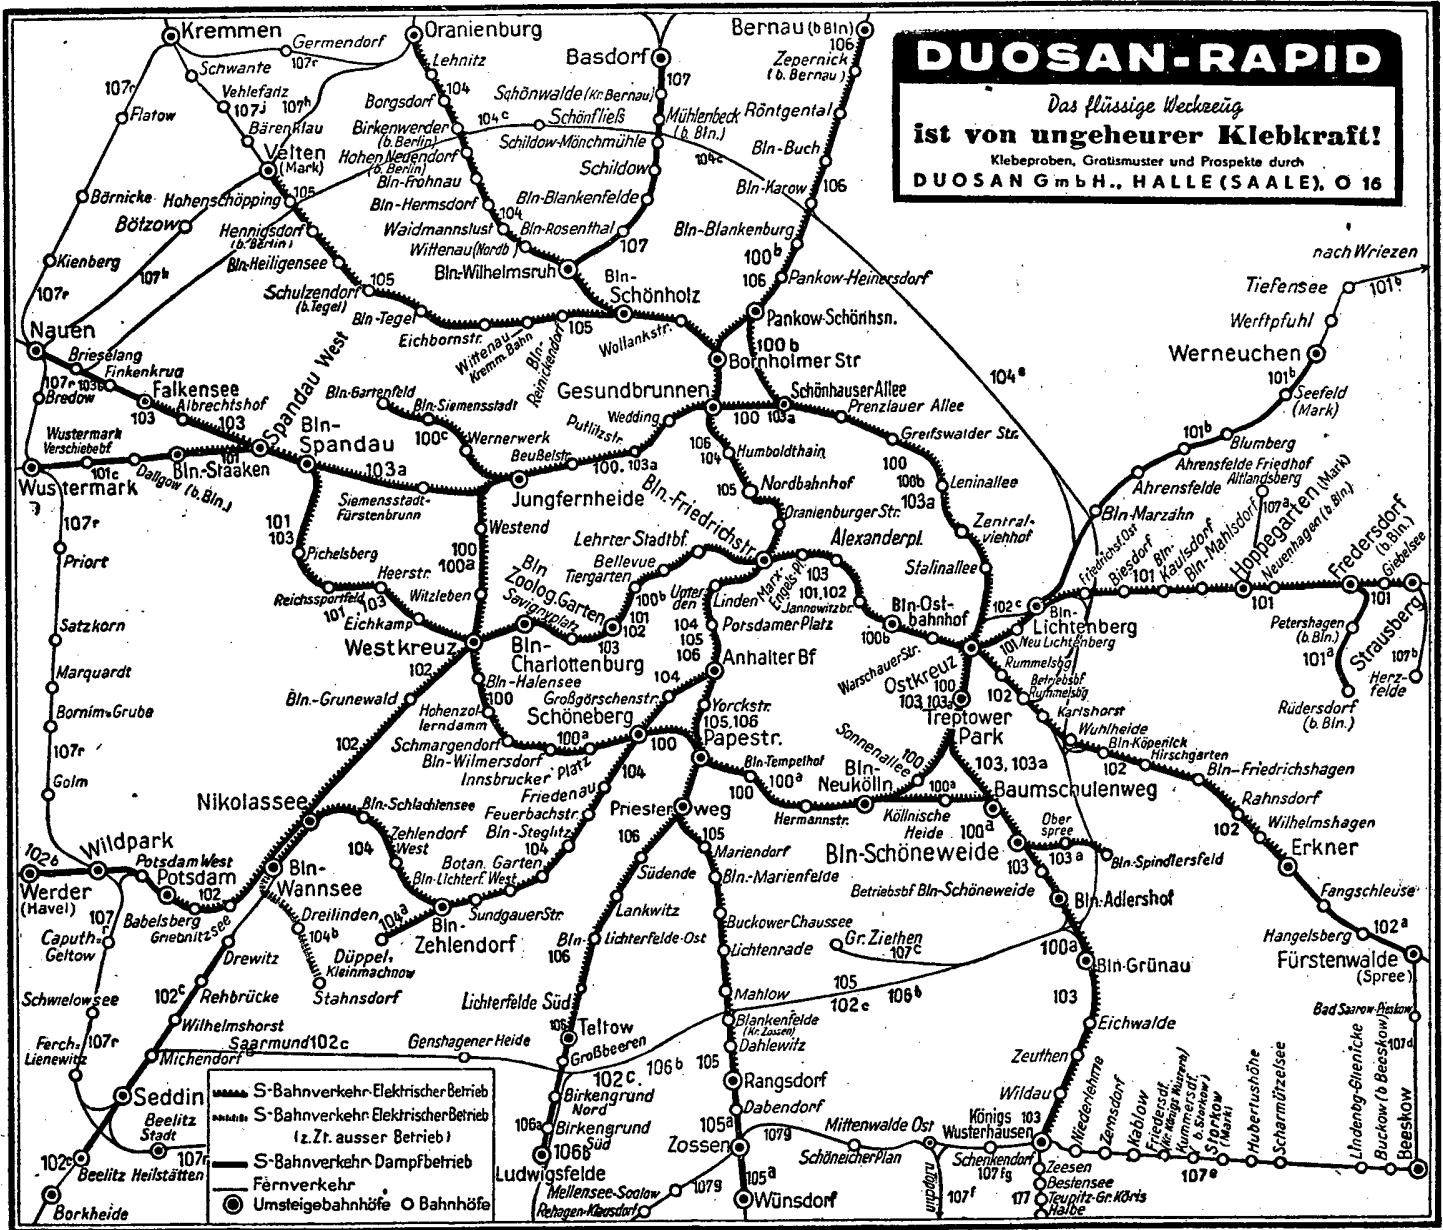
DUOSAN-RAPID

Das flüssige Werkzeug
ist von ungeheurer Klebkraft!
Klebeproben, Gratismuster und Prospekte durch
DUOSAN GmbH., HALLE (SAALE), O 16

Kremmen
Germendorf
107c
Schwante
Vehlefanz
107j
107h
Bärenklau
107r
Flatow
Oranienburg
Lehnitz
104
Borgsdorf
Birkenwerder (b. Berlin)
Hohen Neuendorf (b. Berlin)
Bln-Frohnau
Bln-Hermsdorf
Waidmannslust
Wittenau (Nordb.)
104
Bln-Rosenthal
Bln-Wilhelmsruh
Basdorf
107
Schönwalde (Kr. Bernau)
104c
Schönfließ
Mühlenbeck (b. Bln.)
Schildow-Mönchmühle
Schildow
Bln-Blankenfelde
107
Bernau (b. Bln)
106
Zepernick (b. Bernau)
Röntgental
Bln-Buch
104c
Bln-Karow
106
Bln-Blankenburg
100b
106
Pankow-Heinersdorf
Velten (Mark)
105
Börnicke
Hohenschöpping
Bötzow
Hennigsdorf (b. Berlin)
Bln-Heiligensee
Kienberg
107h
107r
105
Schulzendorf (b. Tegel)
Bln-Tegel
Eichbornstr.
Wittenau Kremm. Bahn
Bln-Reinickendorf
105
Bln-Schönholz
Wollankstr.
Pankow-Schönhsn.
100b
Bornholmer Str
Nauen
Brieselang
Finkenkrug
107r
103b
Bredow
Falkensee
103
Albrechtshof
103
Spandau West
Bln-Spandau
103a
Wustermark Verschiebebf
101c
Dallgow (b. Bln.)
Bln-Staaken
Wustermark
107r
Priort
Satzkorn
Marquardt
Bornim-Grube
107r
Golm
Bln-Gartenfeld
Bln-Siemensstadt
100c
Wernerwerk
Siemensstadt-Fürstenbrunn
101
103
Pichelsberg
Heerstr.
Reichssportfeld
103
101
Eichkamp
Witzleben
Westkreuz
102
Bln.-Grunewald
102
Nikolassee
Gesundbrunnen
Wedding
Putlitzstr.
100
103a
Beußelstr.
100, 103a
Jungfernheide
Westend
100
100a
Bln-Friedrichstr.
106
104
Humboldthain
105
Nordbahnhof
Oranienburger Str.
Lehrter Stadtbf
Bellevue
Tiergarten
Bln Zoolog. Garten
Savignyplatz
100b
101
102
103
Bln-Charlottenburg
Bln-Halensee
100
Hohenzollerndamm
Schmargendorf
Bln-Wilmersdorf
Innsbrucker Platz
Schöneberg
100a
Unter den Linden
Marx-Engels-Pl.
Potsdamer Platz
104
105
106
Anhalter Bf
104
Yorckstr.
105, 106
Großgörschenstr.
100
Papestr.
104
Friedenau
Feuerbachstr.
Bln-Steglitz
104
Priesterweg
106
105
Schönhauser Allee
100
103a
Prenzlauer Allee
Greifswalder Str.
100
100b
103a
Leninallee
Zentralviehhof
Alexanderpl.
103
101, 102
Jannowitzbr.
Stalinallee
Bln-Ostbahnhof
100b
Warschauer Str.
Ostkreuz
103
103a
Treptower Park
Sonnenallee
100
Bln-Neukölln
100a
Bln-Tempelhof
100a
100
Hermannstr.
Köllnische Heide
100a
Baumschulenweg
103, 103a
104e
Werneuchen
101b
Seefeld (Mark)
101b
Blumberg
Ahrensfelde Friedhof
Ahrensfelde
Altlandsberg
107a
Bln-Marzahn
Friedrichsfelde Ost
Biesdorf
101
Bln-Kaulsdorf
Bln-Mahlsdorf
Hoppegarten (Mark)
Neuenhagen (b. Berlin)
Fredersdorf (b. Bln.)
Giebelsee
101
101
Strausberg
Petershagen (b. Bln.)
101a
107b
Herzfelde
Rüdersdorf (b. Bln.)
nach Wriezen
Tiefensee
101b
Werftpfuhl
102c
Bln-Lichtenberg
101
Neu Lichtenberg
Rummelsbg
Betriebsbf Rummelsbg
102
Karlshorst
Wuhlheide
Bln-Köpenick
Hirschgarten
102
Bln-Friedrichshagen
Rahnsdorf
102
Wilhelmshagen
Erkner
Fangschleuse
102a
Hangelsberg
Fürstenwalde (Spree)
Ober spree
103
103a
Bln-Spindlersfeld
Bln-Schöneweide
Betriebsbf Bln-Schöneweide
Bln-Adlershof
100a
Bln-Grünau
103
Eichwalde
Zeuthen
Wildau
Königs Wusterhausen
103
Niederlehme
Zernsdorf
Kablow
Friedersdf. (Kr. Königs Wusterh.)
Kummersdf. (Kr. Storkow)
Storkow
Hubertushöhe
Scharmützelsee
Lindenbg-Glienicke
Buckow (b. Beeskow)
107d
Beeskow
Bad Saarow-Pieskow
107e
Wildpark
102b
Potsdam West
Potsdam
102
Werder (Havel)
107
Babelsberg
Griebnitzsee
Caputh-Geltow
Schwielowsee
102c
Drewitz
Rehbrücke
Wilhelmshorst
Ferch-Lienewitz
107r
Michendorf
Saarmund 102c
Seddin
Beelitz Stadt
107r
102c
Beelitz Heilstätten
Borkheide
Bln-Schlachtensee
Zehlendorf West
104
Bln-Wannsee
Botan. Garten
Bln-Lichterf. West
Dreilinden
104a
104b
Bln-Zehlendorf
Sundgauer Str.
Düppel, Kleinmachnow
Stahnsdorf
106
Südende
105
Mariendorf
Bln-Marienfelde
Lankwitz
Bln-Lichterfelde-Ost
106
Buckower Chaussee
Lichtenrade
Gr. Ziethen
107c
Mahlow
105
102c
106b
Lichterfelde Süd
106
Teltow
Großbeeren
Genshagener Heide
102c
106b
Birkengrund Nord
106a
Birkengrund Süd
106b
Ludwigsfelde
Blankenfelde (Kr. Zossen)
Dahlewitz
105
Rangsdorf
105a
Dabendorf
Zossen
107g
Mittenwalde Ost
Schöneicher Plan
Mellensee-Saalow
Rehagen-Klausdorf
107g
105a
Wünsdorf
Schenkendorf
107fg
107f
Mittenwalde
177
Zeesen
Bestensee
Teupitz-Gr. Köris
Halbe

S-Bahnverkehr Elektrischer Betrieb
S-Bahnverkehr Elektrischer Betrieb (z. Zt. ausser Betrieb)
S-Bahnverkehr Dampfbetrieb
Fernverkehr
Umsteigebahnhöfe
Bahnhöfe